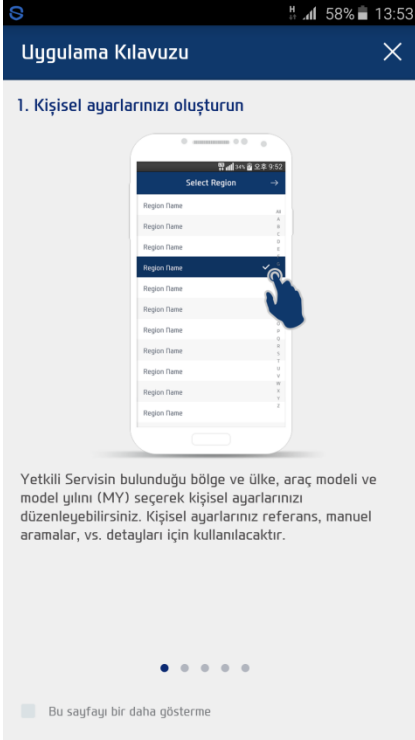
H 58% 13:53

Uygulama Kılavuzu

1. Kişisel ayarlarınızı oluşturun

Select Region

Region Name

Region Name

Region Name

Region Name

Region Name

Region Name

Region Name

Region Name

Region Name

Region Name

Region Name

Yetkili Servisin bulunduğu bölge ve ülke, araç modeli ve model yılını (MY) seçerek kişisel ayarlarınızı düzenleyebilirsiniz. Kişisel ayarlarınız referans, manuel aramalar, vs. detayları için kullanılacaktır.

Bu sayfayı bir daha gösterme